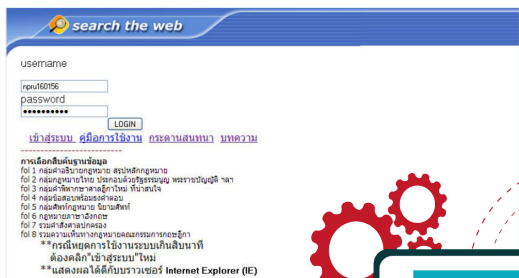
search the web

username

npru160156

password

•••••••••••

LOGIN

เข้าสู่ระบบ คู่มือการใช้งาน กระดานสนทนา บทความ

-------------------------------

การเลือกสืบค้นฐานข้อมูล

fol 1 กลุ่มคำอธิบายกฎหมาย สรุปหลักกฎหมาย

fol 2 กลุ่มกฎหมายไทย ประกอบด้วยรัฐธรรมนูญ พระราชบัญญัติ ฯลฯ

fol 3 กลุ่มคำพิพากษาศาลฎีกาใหม่ ที่น่าสนใจ

fol 4 กลุ่มข้อสอบพร้อมธงคำตอบ

fol 5 กลุ่มศัพท์กฎหมาย นิยามศัพท์

fol 6 กฎหมายภาษาอังกฤษ

fol 7 รวมคำสั่งศาลปกครอง

fol 8 รวมความเห็นทางกฎหมายคณะกรรมการกฤษฎีกา

**กรณีหยุดการใช้งานระบบเกินสิบนาที ต้องคลิก"เข้าสู่ระบบ"ใหม่

**แสดงผลได้ดีกับบราวเซอร์ Internet Explorer (IE)